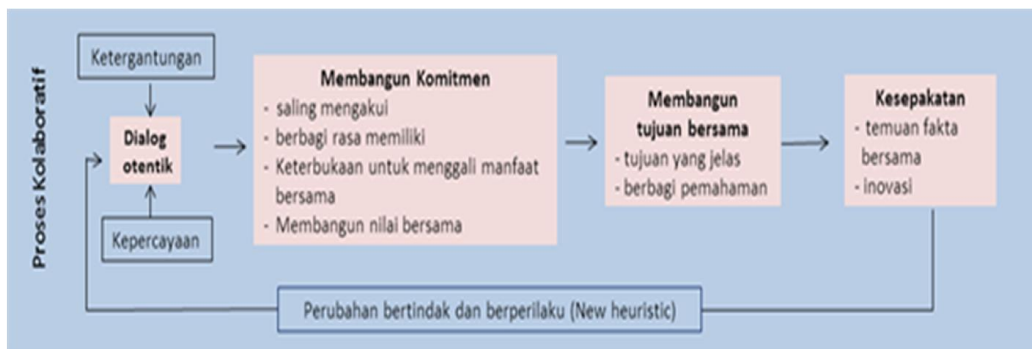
Proses Kolaboratif

Ketergantungan

Dialog otentik

Kepercayaan

Membangun Komitmen
- saling mengakui
- berbagi rasa memiliki
- Keterbukaan untuk menggali manfaat bersama
- Membangun nilai bersama

Membangun tujuan bersama
- tujuan yang jelas
- berbagi pemahaman

Kesepakatan
- temuan fakta bersama
- inovasi

Perubahan bertindak dan berperilaku (New heuristic)